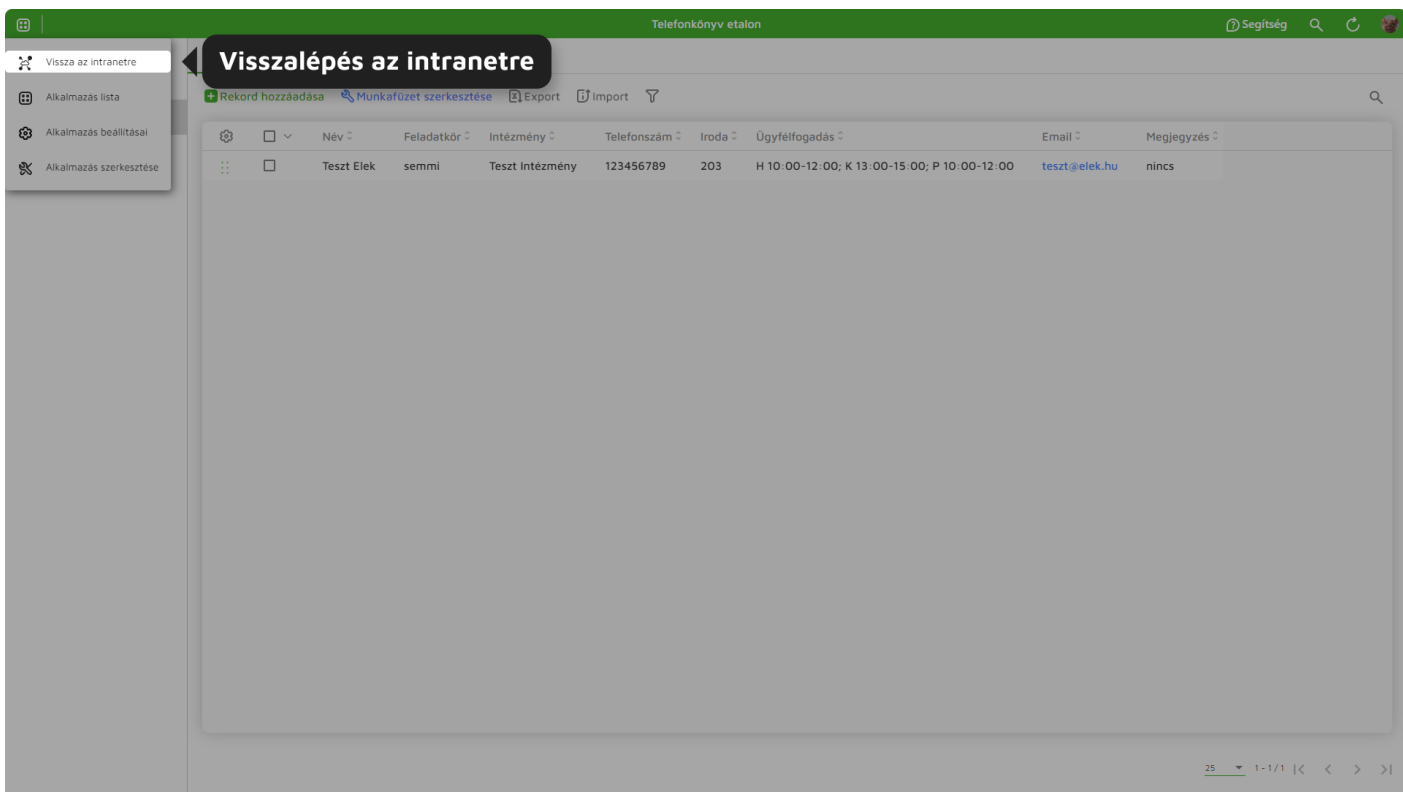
Telefonkönyv etalon

Segítség

Vissza az intranetre

Alkalmazás lista

Alkalmazás beállításai

Alkalmazás szerkesztése

Visszalépés az intranetre

Rekord hozzáadása   Munkafüzet szerkesztése   Export   Import

| | | Név | Feladatkör | Intézmény | Telefonszám | Iroda | Ügyfélfogadás | Email | Megjegyzés |
|---|---|---|---|---|---|---|---|---|---|
| | | Teszt Elek | semmi | Teszt Intézmény | 123456789 | 203 | H 10:00-12:00; K 13:00-15:00; P 10:00-12:00 | teszt@elek.hu | nincs |

25   1-1/1